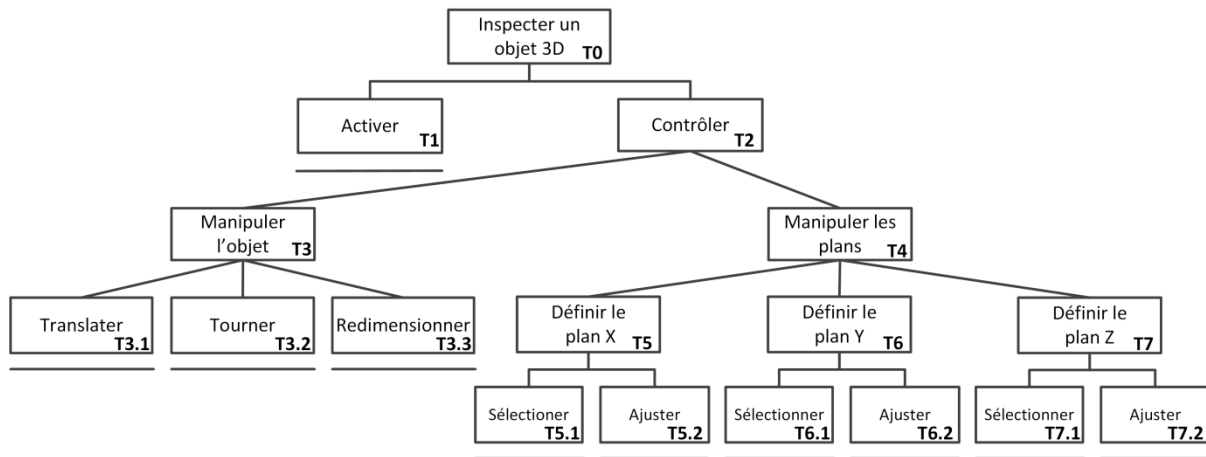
Inspecter un objet 3D T0

Activer T1

Contrôler T2

Manipuler l'objet T3

Manipuler les plans T4

Translater T3.1

Tourner T3.2

Redimensionner T3.3

Définir le plan X T5

Définir le plan Y T6

Définir le plan Z T7

Sélectioner T5.1

Ajuster T5.2

Sélectionner T6.1

Ajuster T6.2

Sélectionner T7.1

Ajuster T7.2